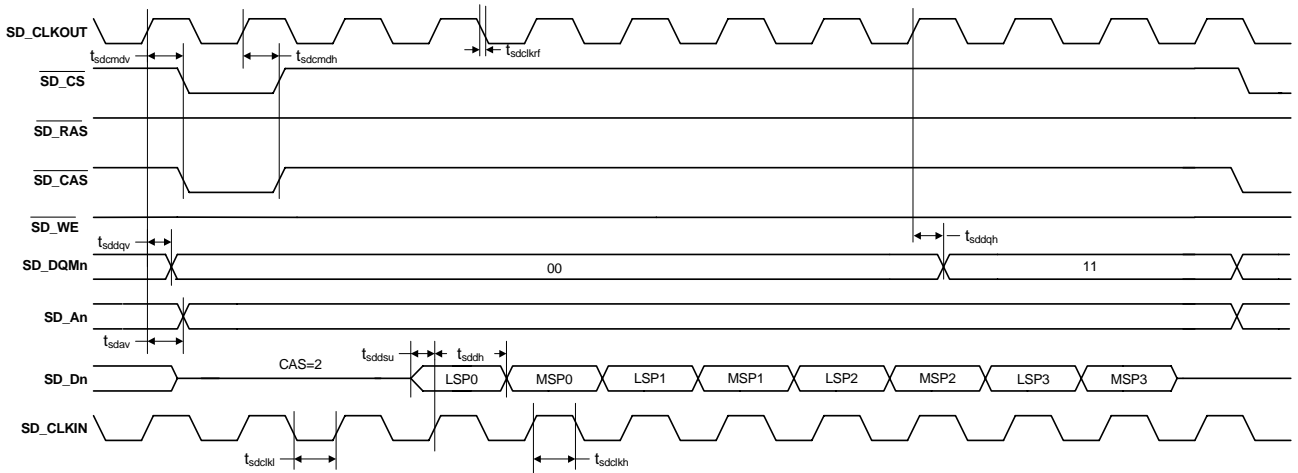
SD_CLKOUT

$t_{sdcmdv}$

$t_{sdcmdh}$

$t_{sdclkrf}$

$\overline{SD\_CS}$

$\overline{SD\_RAS}$

$\overline{SD\_CAS}$

$\overline{SD\_WE}$

$t_{sddqv}$

$t_{sddqh}$

SD_DQMn

00

11

SD_An

$t_{sdav}$

$t_{sddsu}$

$t_{sddh}$

CAS=2

SD_Dn

LSP0

MSP0

LSP1

MSP1

LSP2

MSP2

LSP3

MSP3

SD_CLKIN

$t_{sdclkl}$

$t_{sdclkh}$